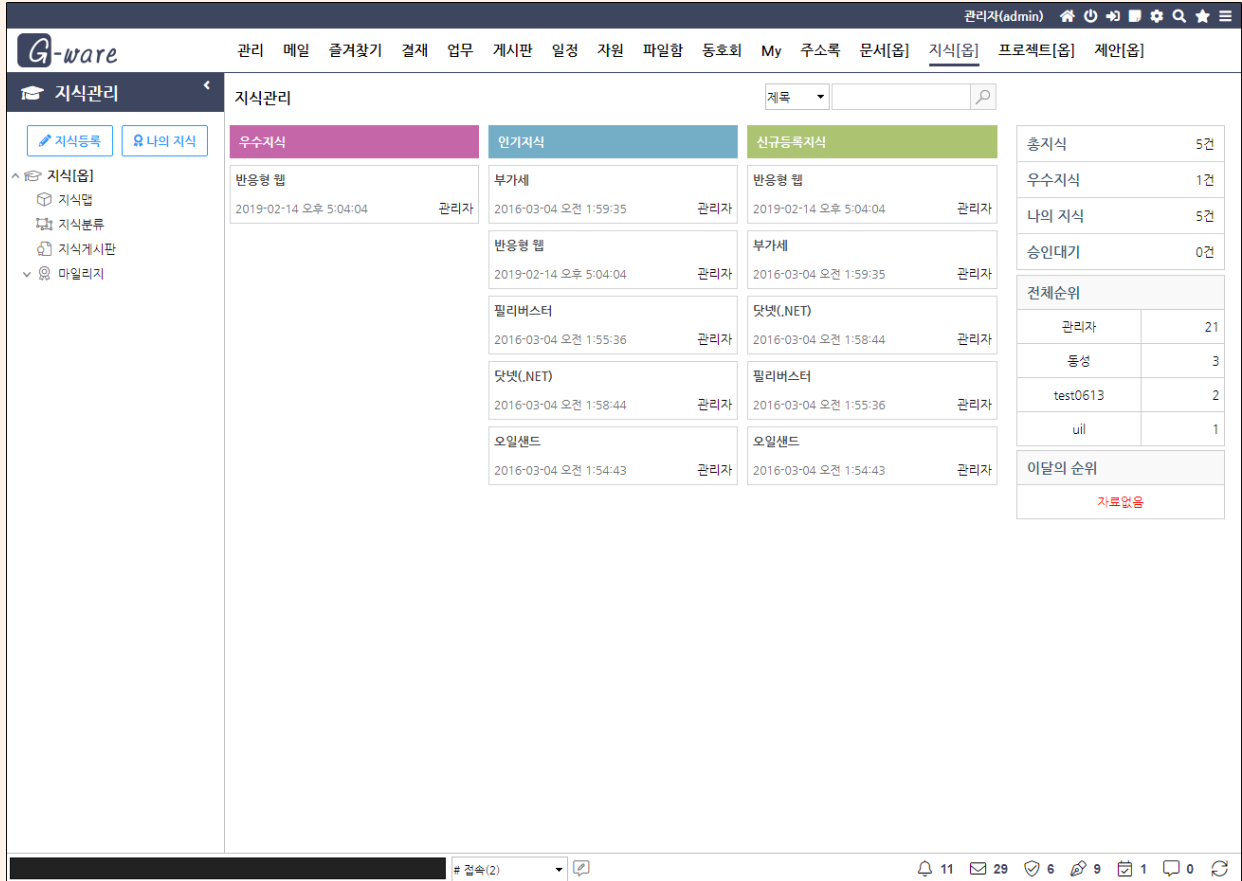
관리자(admin)

G-ware

관리 메일 즐겨찾기 결재 업무 게시판 일정 자원 파일함 동호회 My 주소록 문서[옵] 지식[옵] 프로젝트[옵] 제안[옵]

지식관리

지식등록 나의 지식

지식[옵]
지식맵
지식분류
지식게시판
마일리지

지식관리

제목

우수지식
반응형 웹
2019-02-14 오후 5:04:04 관리자

인기지식
부가세
2016-03-04 오전 1:59:35 관리자
반응형 웹
2019-02-14 오후 5:04:04 관리자
필리버스터
2016-03-04 오전 1:55:36 관리자
닷넷(.NET)
2016-03-04 오전 1:58:44 관리자
오일샌드
2016-03-04 오전 1:54:43 관리자

신규등록지식
반응형 웹
2019-02-14 오후 5:04:04 관리자
부가세
2016-03-04 오전 1:59:35 관리자
닷넷(.NET)
2016-03-04 오전 1:58:44 관리자
필리버스터
2016-03-04 오전 1:55:36 관리자
오일샌드
2016-03-04 오전 1:54:43 관리자

| 총지식 | 5건 |
|---|---|
| 우수지식 | 1건 |
| 나의 지식 | 5건 |
| 승인대기 | 0건 |

전체순위

| 관리자 | 21 |
|---|---|
| 동성 | 3 |
| test0613 | 2 |
| uil | 1 |

이달의 순위
자료없음

# 접속(2)

11 29 6 9 1 0